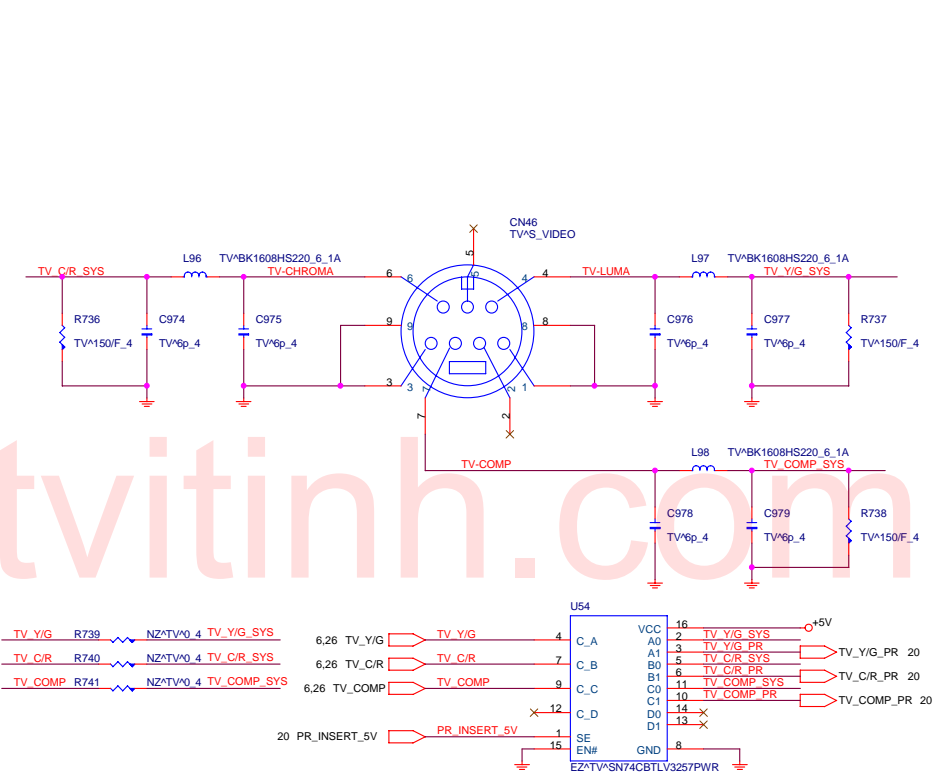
CN46
TV^S_VIDEO

5

TV_C/R_SYS L96 TV^BK1608HS220_6_1A TV-CHROMA 6 6 4 4 TV-LUMA L97 TV^BK1608HS220_6_1A TV_Y/G_SYS

R736 C974 C975 9 9 8 8 C976 C977 R737
TV^150/F_4 TV^6p_4 TV^6p_4 TV^6p_4 TV^6p_4 TV^150/F_4

3 3 7 2 1 1

7 2

TV-COMP L98 TV^BK1608HS220_6_1A TV_COMP_SYS

C978 C979 R738
TV^6p_4 TV^6p_4 TV^150/F_4

tvitinh.com

U54

TV_Y/G R739 NZ^TV^0_4 TV_Y/G_SYS
TV_C/R R740 NZ^TV^0_4 TV_C/R_SYS
TV_COMP R741 NZ^TV^0_4 TV_COMP_SYS

6,26 TV_Y/G TV_Y/G 4 C_A
6,26 TV_C/R TV_C/R 7 C_B
6,26 TV_COMP TV_COMP 9 C_C
12 C_D
20 PR_INSERT_5V PR_INSERT_5V 1 SE
15 EN#

VCC 16 +5V
A0 2 TV_Y/G_SYS
A1 3 TV_Y/G_PR TV_Y/G_PR 20
B0 5 TV_C/R_SYS
B1 6 TV_C/R_PR TV_C/R_PR 20
C0 11 TV_COMP_SYS
C1 10 TV_COMP_PR TV_COMP_PR 20
D0 14
D1 13
GND 8

EZ^TV^SN74CBTLV3257PWR